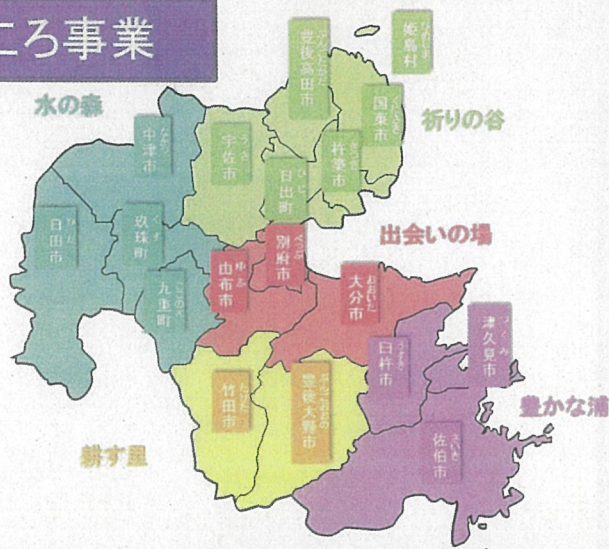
ころ事業

水の森

祈りの谷

出会いの場

豊かな浦

耕す里

姫島村

豊後高田市

国東市

杵築市

宇佐市

中津市

日出町

別府市

由布市

玖珠町

日田市

九重町

大分市

津久見市

臼杵市

佐伯市

竹田市

豊後大野市